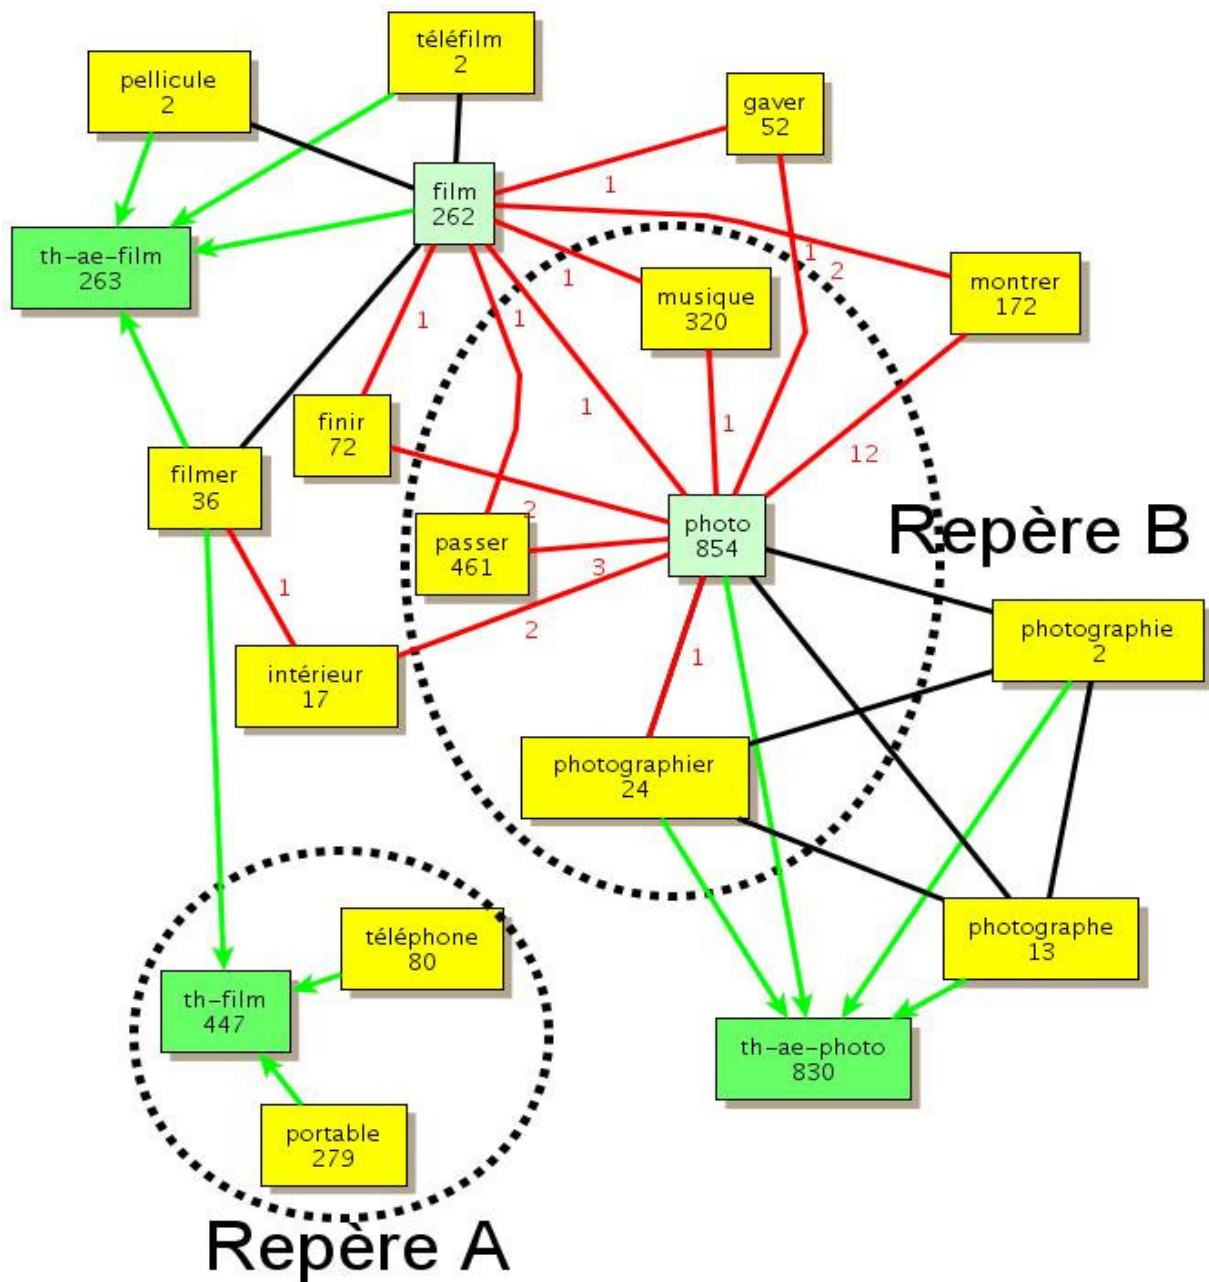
pellicule
2

téléfilm
2

gaver
52

film
262

th–ae–film
263

musique
320

montrer
172

finir
72

filmer
36

photo
854

passer
461

Repère B

photographie
2

intérieur
17

photographier
24

photographe
13

téléphone
80

th–film
447

portable
279

th–ae–photo
830

Repère A

1
1
1
1
1
1
2
1
12
2
3
2
1
1